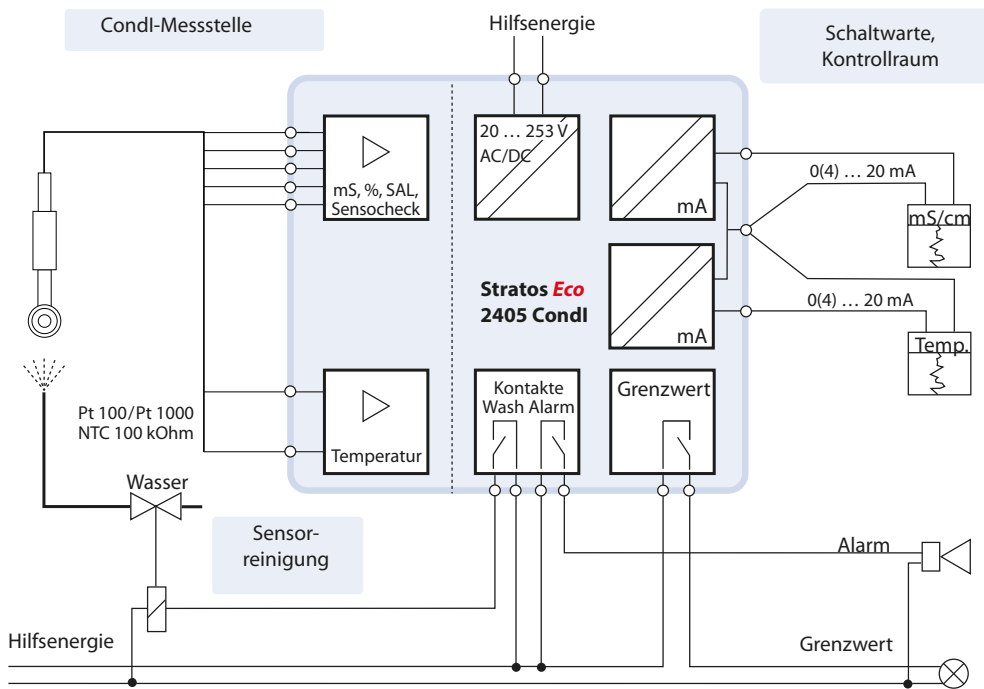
Condl-Messstelle

Hilfsenergie

Schaltwarte,
Kontrollraum

20 … 253 V
AC/DC

mS, %, SAL,
Sensocheck

mA

0(4) … 20 mA

mS/cm

Stratos Eco
2405 Condl

mA

0(4) … 20 mA

Temp.

Pt 100/Pt 1000
NTC 100 kOhm

Temperatur

Kontakte
Wash Alarm

Grenzwert

Wasser

Sensor-
reinigung

Alarm

Hilfsenergie

Grenzwert